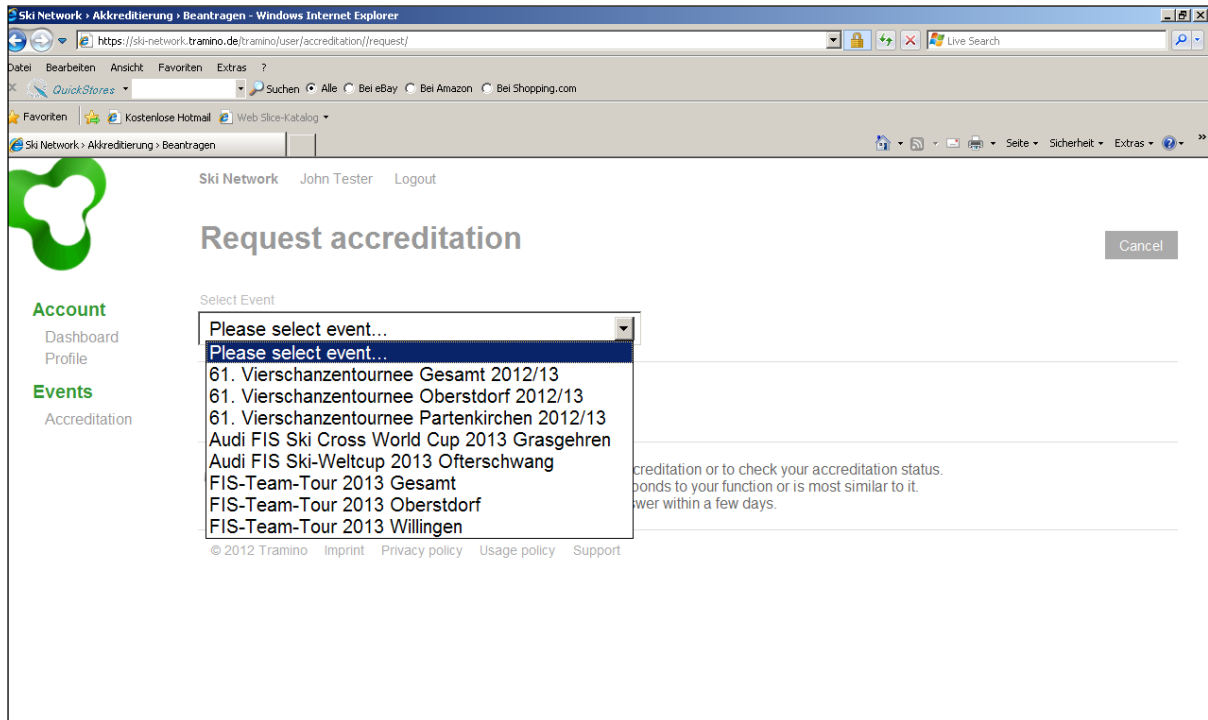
Ski Network › Akkreditierung › Beantragen - Windows Internet Explorer

https://ski-network.tramino.de/tramino/user/accreditation//request/

Live Search

Datei Bearbeiten Ansicht Favoriten Extras ?

QuickStores

Suchen Alle Bei eBay Bei Amazon Bei Shopping.com

Favoriten Kostenlose Hotmail Web Slice-Katalog

Ski Network › Akkreditierung › Beantragen

Seite Sicherheit Extras

Ski Network John Tester Logout

Request accreditation

Cancel

Account

Dashboard

Profile

Events

Accreditation

Select Event

Please select event...

Please select event...

61. Vierschanzentournee Gesamt 2012/13

61. Vierschanzentournee Oberstdorf 2012/13

61. Vierschanzentournee Partenkirchen 2012/13

Audi FIS Ski Cross World Cup 2013 Grasgehren

Audi FIS Ski-Weltcup 2013 Ofterschwang

FIS-Team-Tour 2013 Gesamt

FIS-Team-Tour 2013 Oberstdorf

FIS-Team-Tour 2013 Willingen

ccreditation or to check your accreditation status.

ponds to your function or is most similar to it.

swer within a few days.

© 2012 Tramino Imprint Privacy policy Usage policy Support